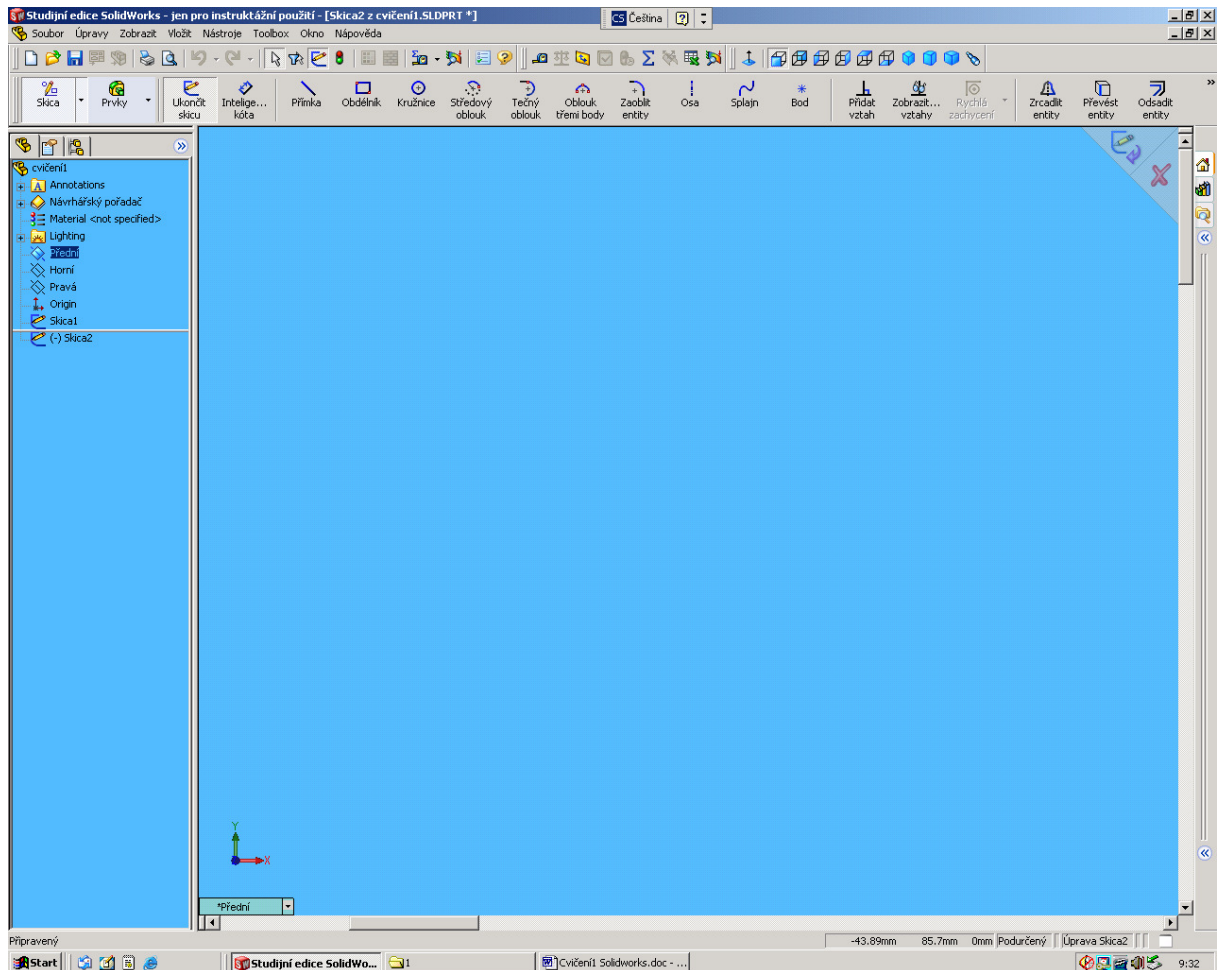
Studijní edice SolidWorks - jen pro instruktážní použití - [Skica2 z cvičení1.SLDPRT *]
CS Čeština

Soubor Úpravy Zobrazit Vložit Nástroje Toolbox Okno Nápověda

Skica Prvky Ukončit skicu Inteligentní kóta Přímka Obdélník Kružnice Středový oblouk Tečný oblouk Oblouk třemi body Zaoblit entity Osa Splajn Bod Přidat vztah Zobrazit... vztahy Rychlá zachycení Zrcadlit entity Převést entity Odsadit entity

cvičení1
Annotations
Návrhářský pořadač
Material <not specified>
Lighting
Přední
Horní
Pravá
Origin
Skica1
(-) Skica2

Y
X

*Přední

Připravený
-43.89mm 85.7mm 0mm Podurčený Úprava Skica2

Start
Studijní edice SolidWo...
1
Cvičení1 Solidworks.doc - ...
9:32